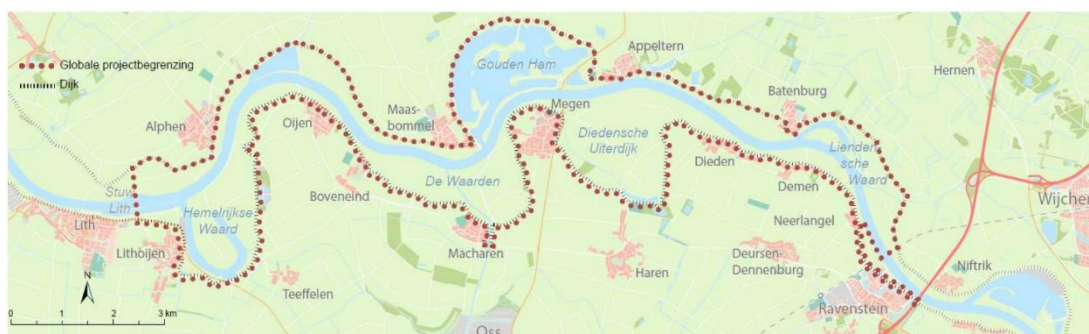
Globale projectbegrenzing
Dijk

Gouden Ham
Appeltern
Hernen
Batenburg
Alphen
Maasbommel
Megen
Oijen
Diedensche Uiterdijk
Dieden
Lienden sche Waard
Stuw Lith
Hemelrijkse Waard
Boveneind
De Waarden
Demen
Neerlangel
Wijchen
Lith
Lithoijen
Macharen
Haren
Deursen-Dennenburg
Niftrik
Teeffelen
Ravenstein
Oss
N
0 1 2 3 km